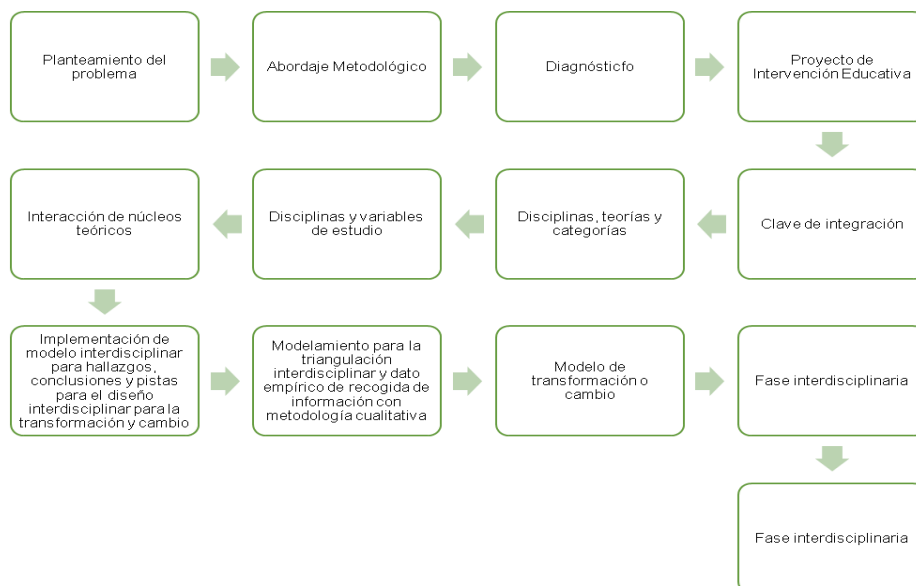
Planteamiento del problema

Abordaje Metodológico

Diagnósticfo

Proyecto de Intervención Educativa

Clave de integración

Disciplinas, teorías y categorías

Disciplinas y variables de estudio

Interacción de núcleos teóricos

Implementación de modelo interdisciplinar para hallazgos, conclusiones y pistas para el diseño interdisciplinar para la transformación y cambio

Modelamiento para la triangulación interdisciplinar y dato empírico de recogida de información con metodología cualitativa

Modelo de transformación o cambio

Fase interdisciplinaria

Fase interdisciplinaria